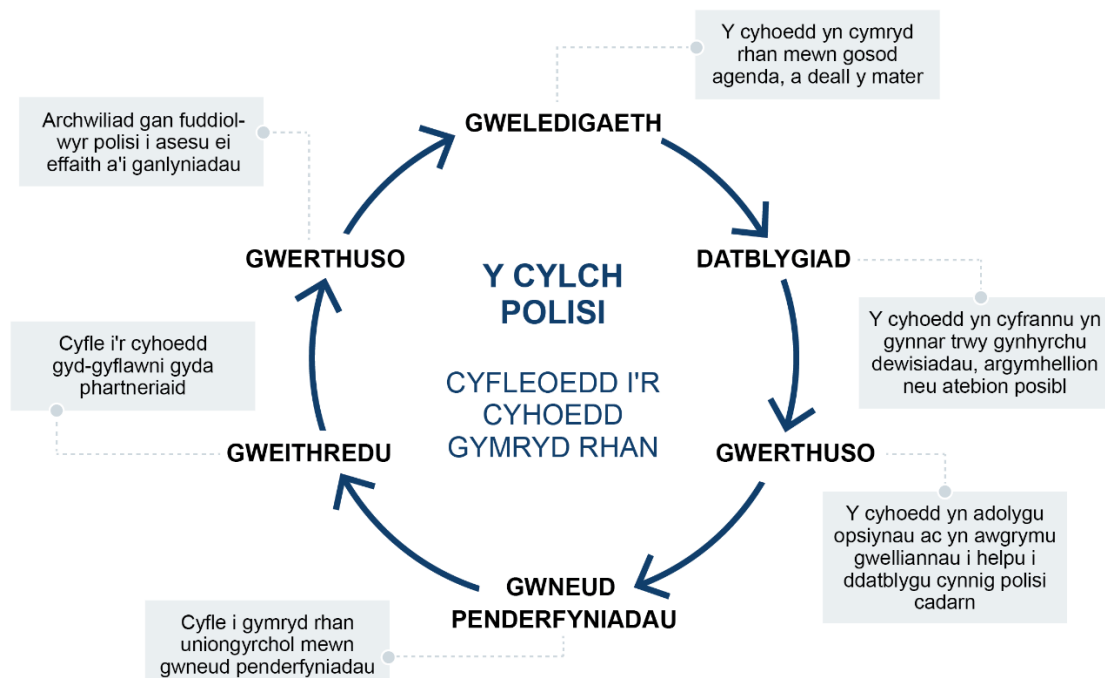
Y cyhoedd yn cymryd rhan mewn gosod agenda, a deall y mater

Archwiliad gan fuddiolwyr polisi i asesu ei effaith a'i ganlyniadau

GWELEDIGAETH

GWERTHUSO

Y CYLCH POLISI

DATBLYGIAD

Y cyhoedd yn cyfrannu yn gynnar trwy gynhyrchu dewisiadau, argymhellion neu atebion posibl

Cyfle i'r cyhoedd gyd-gyflawni gyda phartneriaid

CYFLEOEDD I'R CYHOEDD GYMRYD RHAN

GWEITHREDU

GWERTHUSO

Y cyhoedd yn adolygu opsiynau ac yn awgrymu gwelliannau i helpu i ddatblygu cynnig polisi cadarn

GWNEUD PENDERFYNIADAU

Cyfle i gymryd rhan uniongyrchol mewn gwneud penderfyniadau